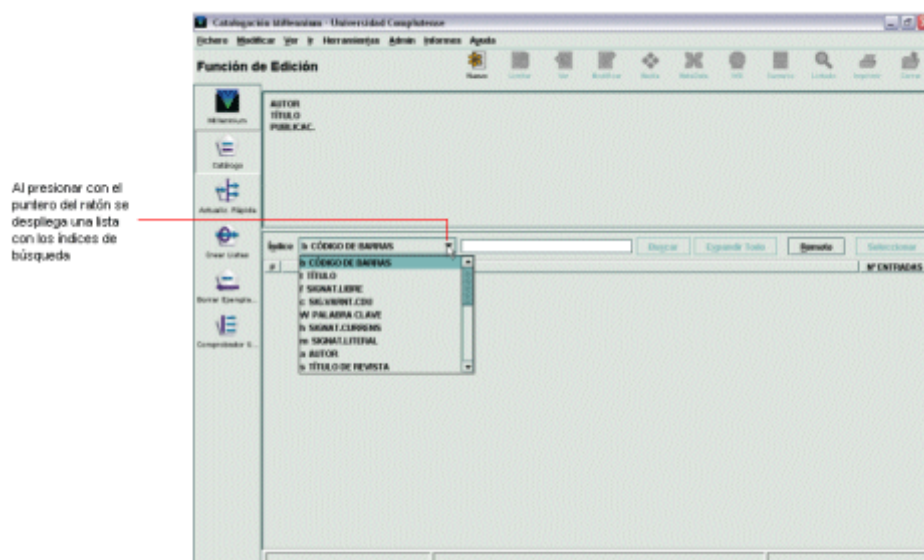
Al presionar con el puntero del ratón se despliega una lista con los índices de búsqueda

Catalogación Millennium - Universidad Complutense

Fichero Modificar Ver Ir Herramientas Admin Informes Ayuda

Función de Edición

Nuevo Limpiar Ver Modificar Borrar Imprimir Cerrar

Millennium
Catálogo
Actualiz. Rápida
Crear Listas
Borrar Ejempla...
Comprobador ...

AUTOR
TÍTULO
PUBLICAC.

Índice b CÓDIGO DE BARRAS

Buscar Expandir Todo Remoto Seleccionar

#

Nº ENTRADAS

b CÓDIGO DE BARRAS
t TÍTULO
f SIGNAT.LIBRE
c SIG.VARNT.CDU
W PALABRA CLAVE
h SIGNAT.CURRENS
m SIGNAT.LITERAL
a AUTOR
s TÍTULO DE REVISTA